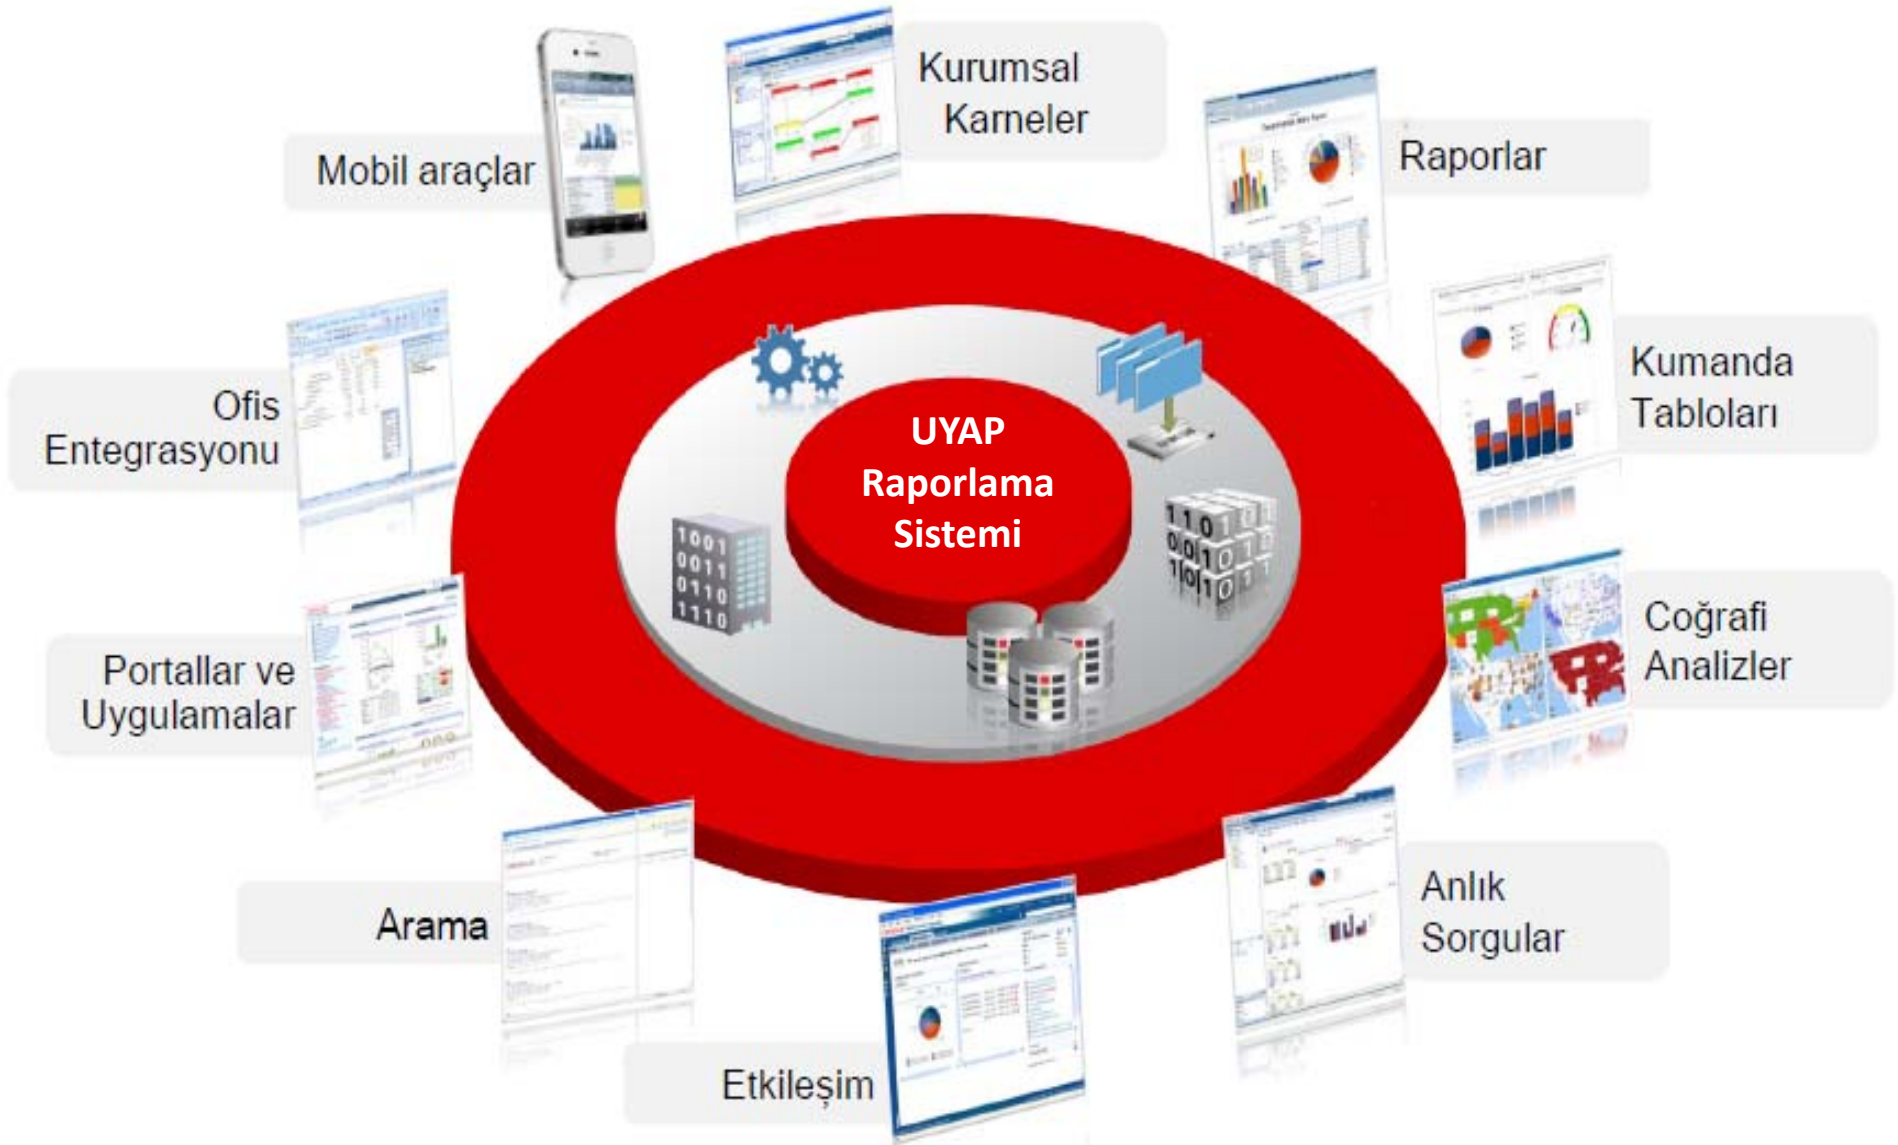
Mobil araçlar

Kurumsal Karneler

Raporlar

Ofis Entegrasyonu

Kumanda Tabloları

UYAP Raporlama Sistemi

1001
0011
0110
1110

110
001
101

Portallar ve Uygulamalar

Coğrafi Analizler

Arama

Anlık Sorgular

Etkileşim